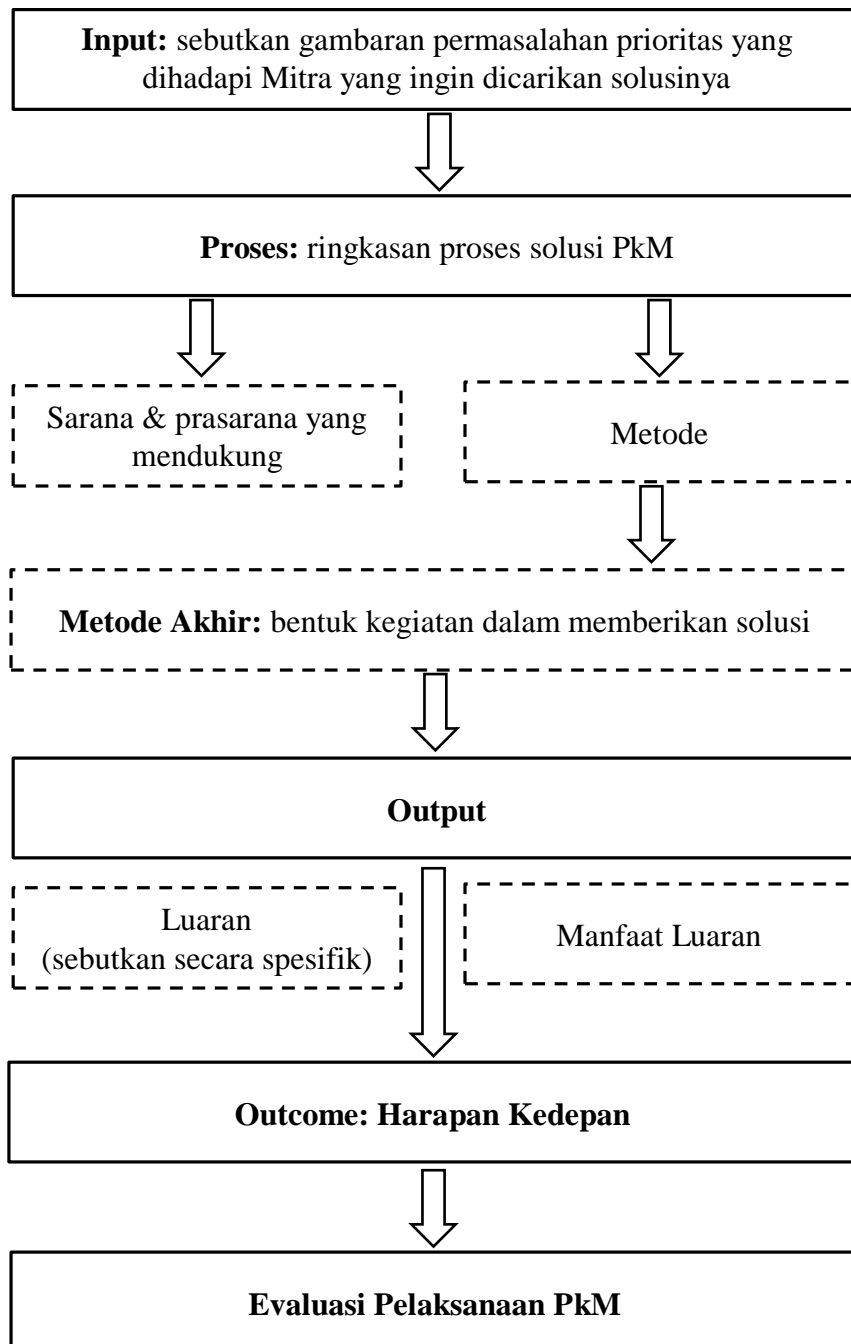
**Input:** sebutkan gambaran permasalahan prioritas yang dihadapi Mitra yang ingin dicarikan solusinya

**Proses:** ringkasan proses solusi PkM

Sarana & prasarana yang mendukung

Metode

**Metode Akhir:** bentuk kegiatan dalam memberikan solusi

**Output**

Luaran
(sebutkan secara spesifik)

Manfaat Luaran

**Outcome: Harapan Kedepan**

**Evaluasi Pelaksanaan PkM**